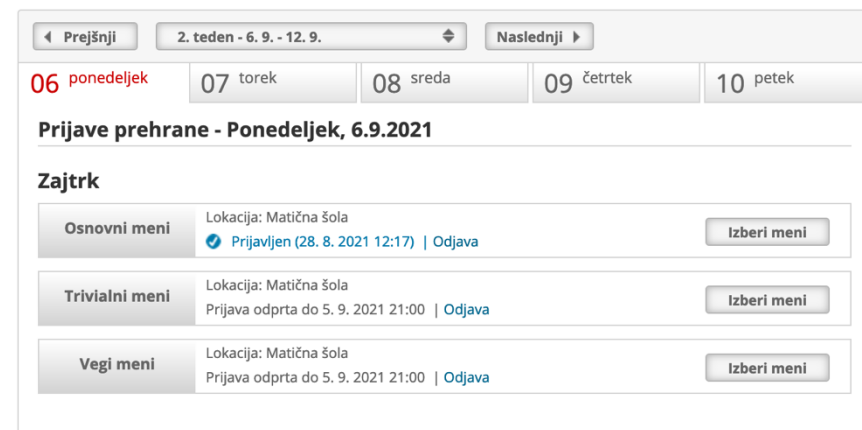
Prejšnji

2. teden - 6. 9. - 12. 9.

Naslednji

06 ponedeljek
07 torek
08 sreda
09 četrtek
10 petek

Prijave prehrane - Ponedeljek, 6.9.2021

Zajtrk

Osnovni meni
Lokacija: Matična šola
Prijavljen (28. 8. 2021 12:17) | Odjava
Izberi meni

Trivialni meni
Lokacija: Matična šola
Prijava odprta do 5. 9. 2021 21:00 | Odjava
Izberi meni

Vegi meni
Lokacija: Matična šola
Prijava odprta do 5. 9. 2021 21:00 | Odjava
Izberi meni